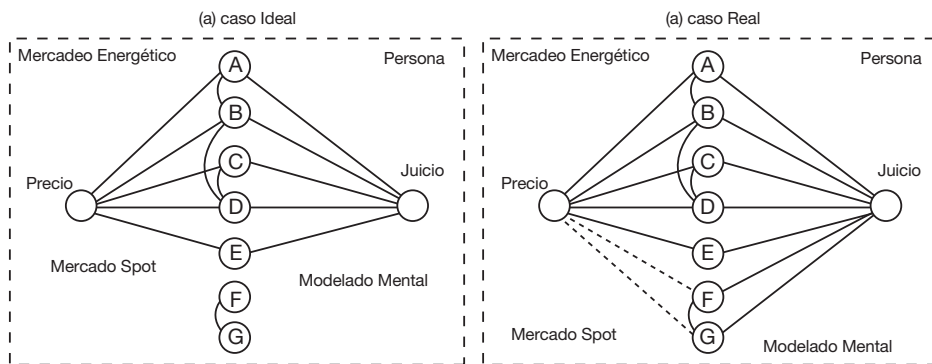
(a) caso Ideal

Mercadeo Energético

Persona

A

B

C

Precio

Juicio

D

E

Mercado Spot

Modelado Mental

F

G

(a) caso Real

Mercadeo Energético

Persona

A

B

C

Precio

Juicio

D

E

F

Mercado Spot

G

Modelado Mental